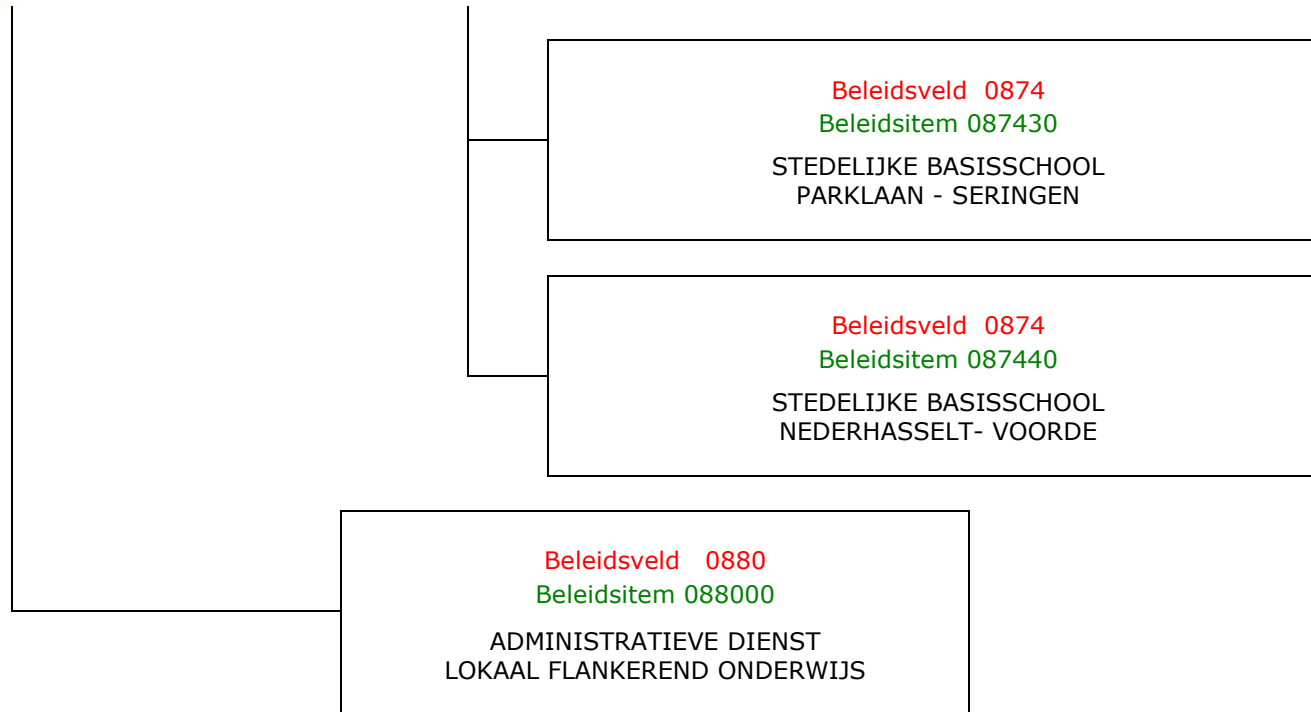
Beleidsveld 0874
Beleidsitem 087430

STEDELIJKE BASISSCHOOL
PARKLAAN - SERINGEN

Beleidsveld 0874
Beleidsitem 087440

STEDELIJKE BASISSCHOOL
NEDERHASSELT- VOORDE

Beleidsveld 0880
Beleidsitem 088000

ADMINISTRATIEVE DIENST
LOKAAL FLANKEREND ONDERWIJS